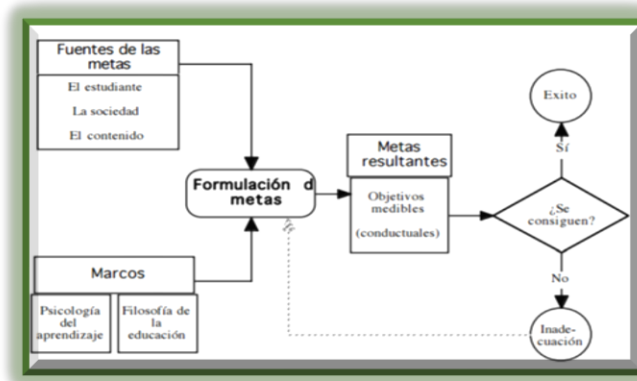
Fuentes de las metas

El estudiante

La sociedad

El contenido

Formulación d metas

Metas resultantes

Objetivos medibles

(conductuales)

Exito

Sí

¿Se consiguen?

No

Inade-cuación

Marcos

Psicología del aprendizaje

Filosofía de la educación